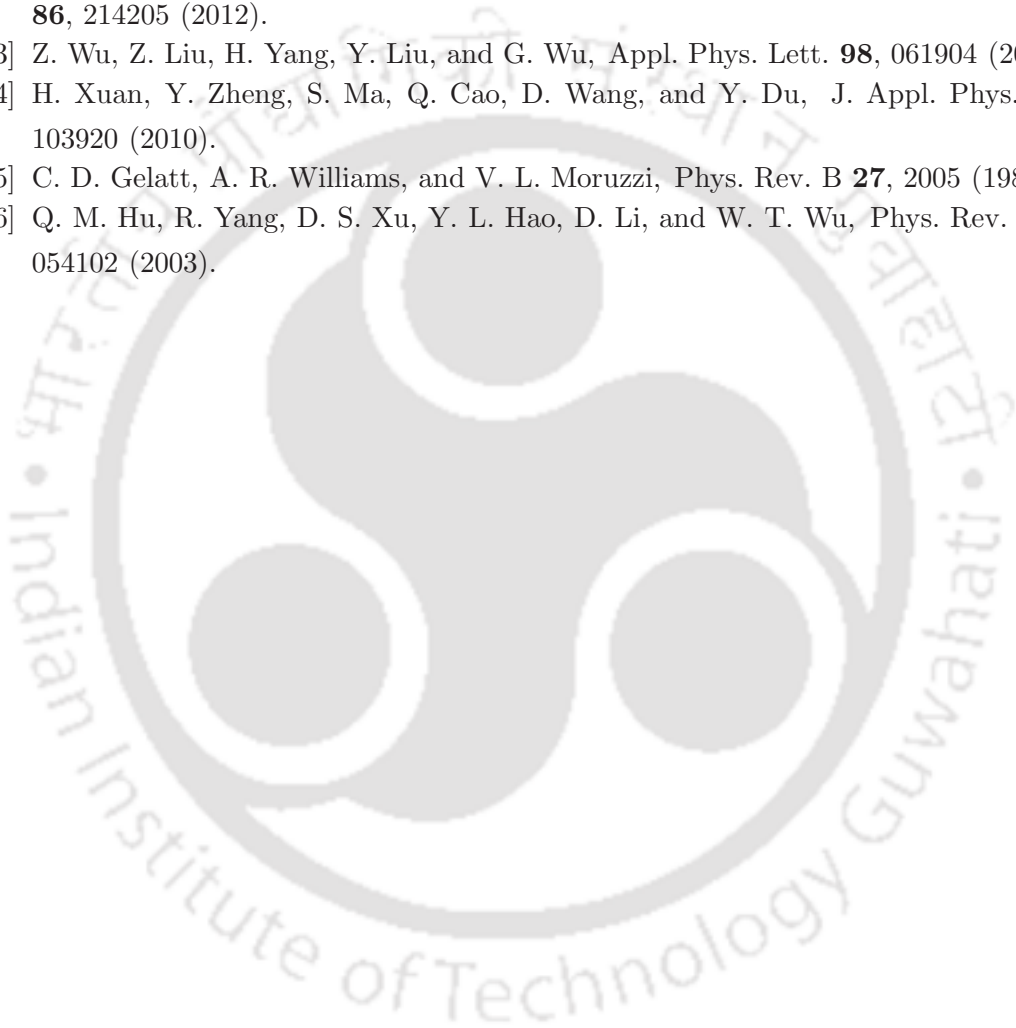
86, 214205 (2012).

3] Z. Wu, Z. Liu, H. Yang, Y. Liu, and G. Wu, Appl. Phys. Lett. 98, 061904 (20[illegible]

4] H. Xuan, Y. Zheng, S. Ma, Q. Cao, D. Wang, and Y. Du, J. Appl. Phys. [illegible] 103920 (2010).

5] C. D. Gelatt, A. R. Williams, and V. L. Moruzzi, Phys. Rev. B 27, 2005 (198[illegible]

6] Q. M. Hu, R. Yang, D. S. Xu, Y. L. Hao, D. Li, and W. T. Wu, Phys. Rev. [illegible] 054102 (2003).

भारतीय प्रौद्योगिकी संस्थान गुवाहाटी • Indian Institute of Technology Guwahati •